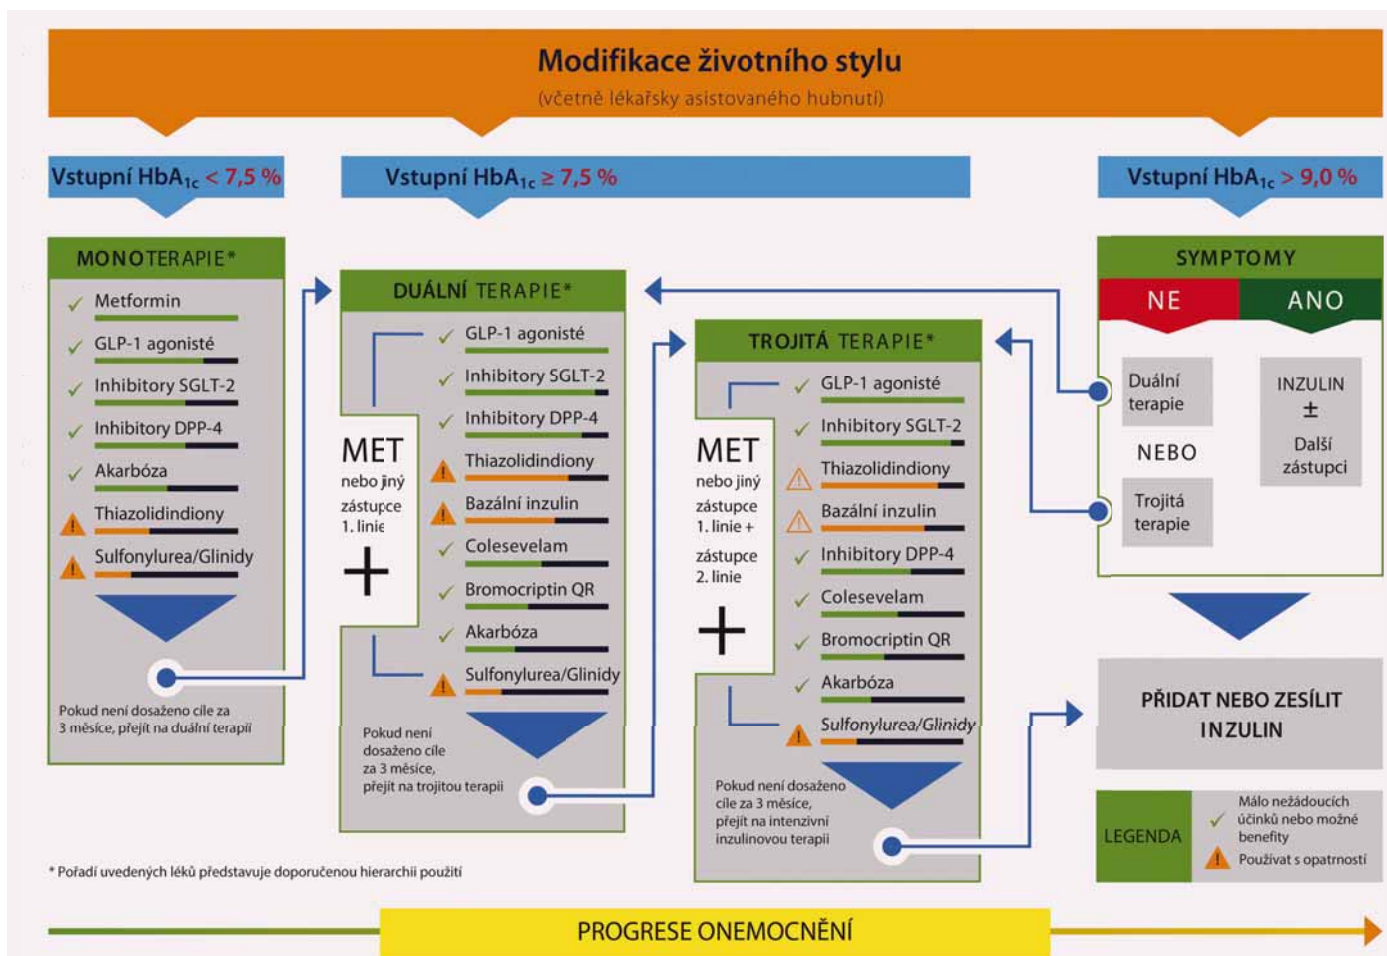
Modifikace životního stylu
(včetně lékařsky asistovaného hubnutí)

Vstupní HbA$_{1c}$ < 7,5 %

Vstupní HbA$_{1c}$ ≥ 7,5 %

Vstupní HbA$_{1c}$ > 9,0 %

MONOTERAPIE*

Metformin
GLP-1 agonisté
Inhibitory SGLT-2
Inhibitory DPP-4
Akarbóza
Thiazolidindiony
Sulfonylurea/Glinidy

Pokud není dosaženo cíle za 3 měsíce, přejít na duální terapii

DUÁLNÍ TERAPIE*

MET nebo jiný zástupce 1. linie +

GLP-1 agonisté
Inhibitory SGLT-2
Inhibitory DPP-4
Thiazolidindiony
Bazální inzulin
Colesevelam
Bromocriptin QR
Akarbóza
Sulfonylurea/Glinidy

Pokud není dosaženo cíle za 3 měsíce, přejít na trojitou terapii

TROJITÁ TERAPIE*

MET nebo jiný zástupce 1. linie + zástupce 2. linie +

GLP-1 agonisté
Inhibitory SGLT-2
Thiazolidindiony
Bazální inzulin
Inhibitory DPP-4
Colesevelam
Bromocriptin QR
Akarbóza
Sulfonylurea/Glinidy

Pokud není dosaženo cíle za 3 měsíce, přejít na intenzivní inzulinovou terapii

SYMPTOMY
NE
ANO

Duální terapie
NEBO
Trojitá terapie

INZULIN
±
Další zástupci

PŘIDAT NEBO ZESÍLIT INZULIN

LEGENDA
Málo nežádoucích účinků nebo možné benefity
Používat s opatrností

* Pořadí uvedených léků představuje doporučenou hierarchii použití

PROGRESE ONEMOCNĚNÍ